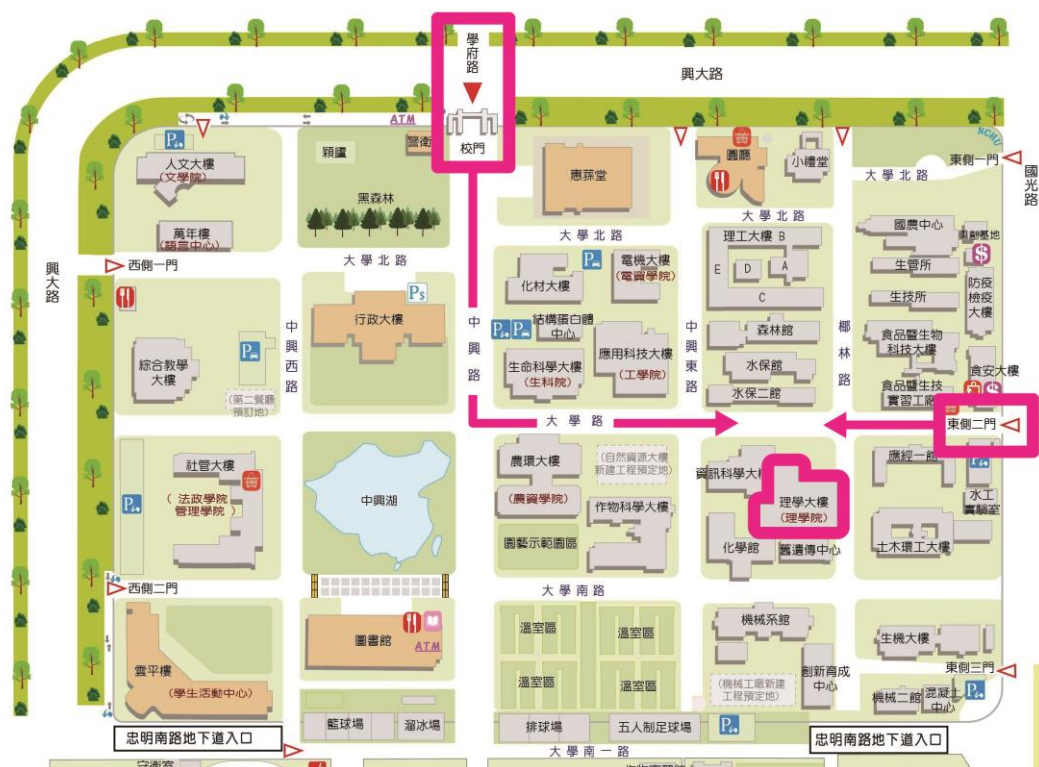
學府路
校門
興大路
ATM
人文大樓
(文學院)
萬年樓
(語言中心)
穎廬
警衛
黑森林
惠蓀堂
園廳
小禮堂
NCHU
東側一門
國光路
大學北路
大學北路
大學北路
理工大樓 B
E D A
C
國農中心
園藝基地
生管所
防疫檢疫大樓
生技所
食品暨生物科技大樓
食安大樓
食品暨生技實習工廠
興大路
西側一門
綜合教學大樓
(第二餐廳預訂地)
中興西路
行政大樓
化材大樓
電機大樓
(電資學院)
結構蛋白體中心
生命科學大樓
(生科院)
應用科技大樓
(工學院)
中興路
中興東路
森林館
水保館
水保二館
椰林路
大學路
東側二門
社管大樓
( 法政學院 管理學院 )
中興湖
農環大樓
(農資學院)
(自然資源大樓新建工程預定地)
作物科學大樓
園藝示範園區
資訊科學大樓
理學大樓
(理學院)
化學館
醫遺傳中心
應經一館
水工實驗室
土木環工大樓
西側二門
雲平樓
(學生活動中心)
圖書館
ATM
大學南路
溫室區
溫室區
溫室區
溫室區
機械系館
(機械工廠新建工程預定地)
創新育成中心
生機大樓
東側三門
機械二館
混凝土中心
籃球場
溜冰場
排球場
五人制足球場
大學南一路
忠明南路地下道入口
忠明南路地下道入口